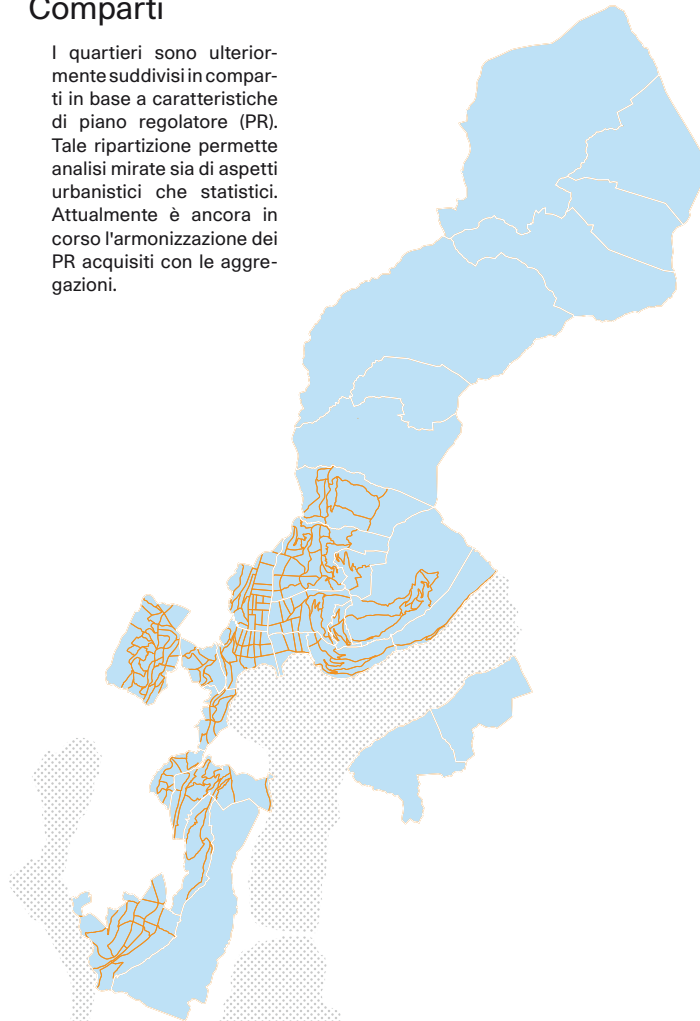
Comparti

I quartieri sono ulteriormente suddivisi in comparti in base a caratteristiche di piano regolatore (PR). Tale ripartizione permette analisi mirate sia di aspetti urbanistici che statistici. Attualmente è ancora in corso l'armonizzazione dei PR acquisiti con le aggregazioni.